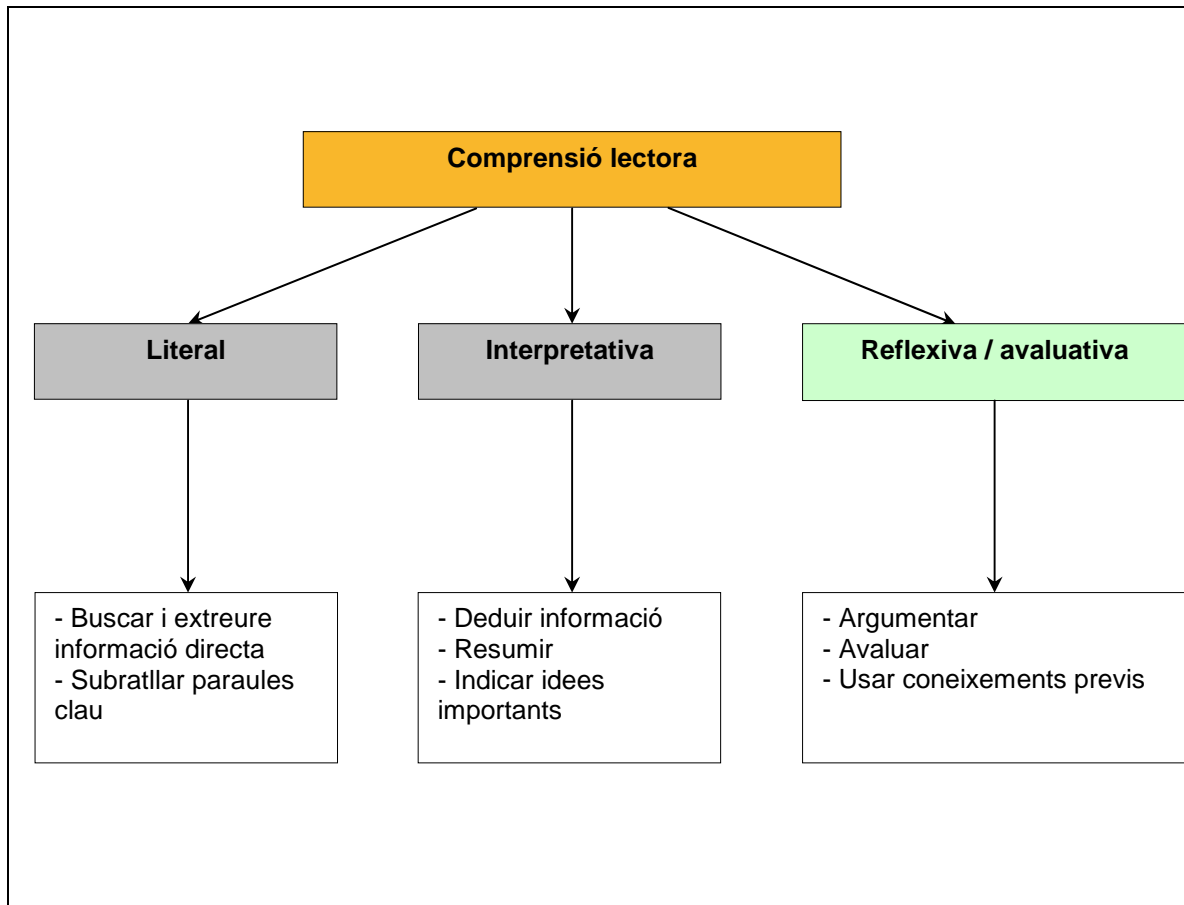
Comprensió lectora

Literal

Interpretativa

Reflexiva / avaluativa

- Buscar i extreure informació directa
- Subratllar paraules clau

- Deduir informació
- Resumir
- Indicar idees importants

- Argumentar
- Avaluar
- Usar coneixements previs